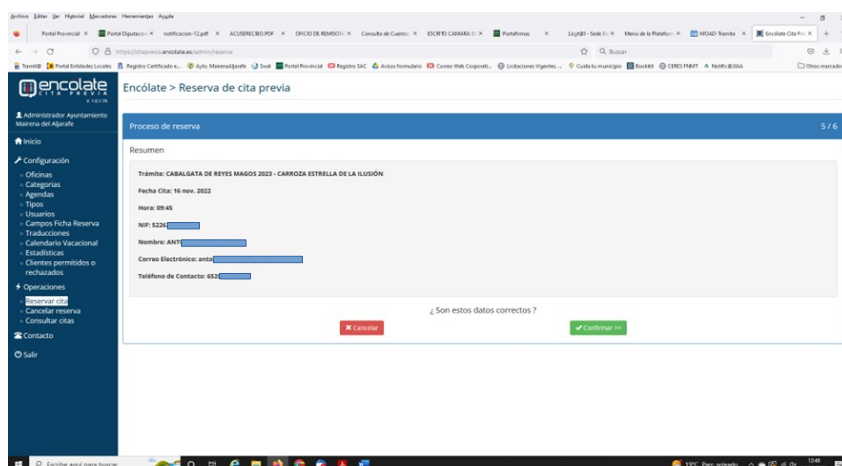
Archivo Editar Ver Historial Marcadores Herramientas Ayuda

Portal Provincial × Portal Diputacion × notificacion-12.pdf × ACUSERECIBO.PDF × OFICIO DE REMISION × Consulta de Cuentas × ESCRITO CAMARA × Portafirmas × Licit@l - Sede E × Menú de la Platafo × MOAD-Tramita × Encólate Cita Pre ×

https://citaprevia.encolata.es/admin/reserva

Buscar

Tramit@ Portal Entidades Locales Registro Certificado e... Ayto. Mairenaljarafe Sival Portal Provincial Registro SAC Avisos formulario Correo Web Corporati... Licitaciones Vigentes... Guide tu municipio Booklet CERES FNMT Notific@BRA Otros marcadores

encolate CITA PREVIA v.1.0.1.78

Encólate > Reserva de cita previa

Administrador Ayuntamiento Mairena del Aljarafe

Inicio

Configuración
Oficinas
Categorías
Agendas
Tipos
Usuarios
Campos Ficha Reserva
Traducciones
Calendario Vacacional
Estadísticas
Clientes permitidos o rechazados

Operaciones
Reservar cita
Cancelar reserva
Consultar citas

Contacto

Salir

Proceso de reserva 5 / 6

Resumen

Trámite: CABALGATA DE REYES MAGOS 2023 - CARROZA ESTRELLA DE LA ILUSIÓN

Fecha Cita: 16 nov. 2022

Hora: 09:45

NIF: 5226

Nombre: ANT

Correo Electrónico: anto

Teléfono de Contacto: 652

¿ Son estos datos correctos ?

Cancelar

Confirmar >>

Escribir aquí para buscar

13°C Parc. soleado 12:48